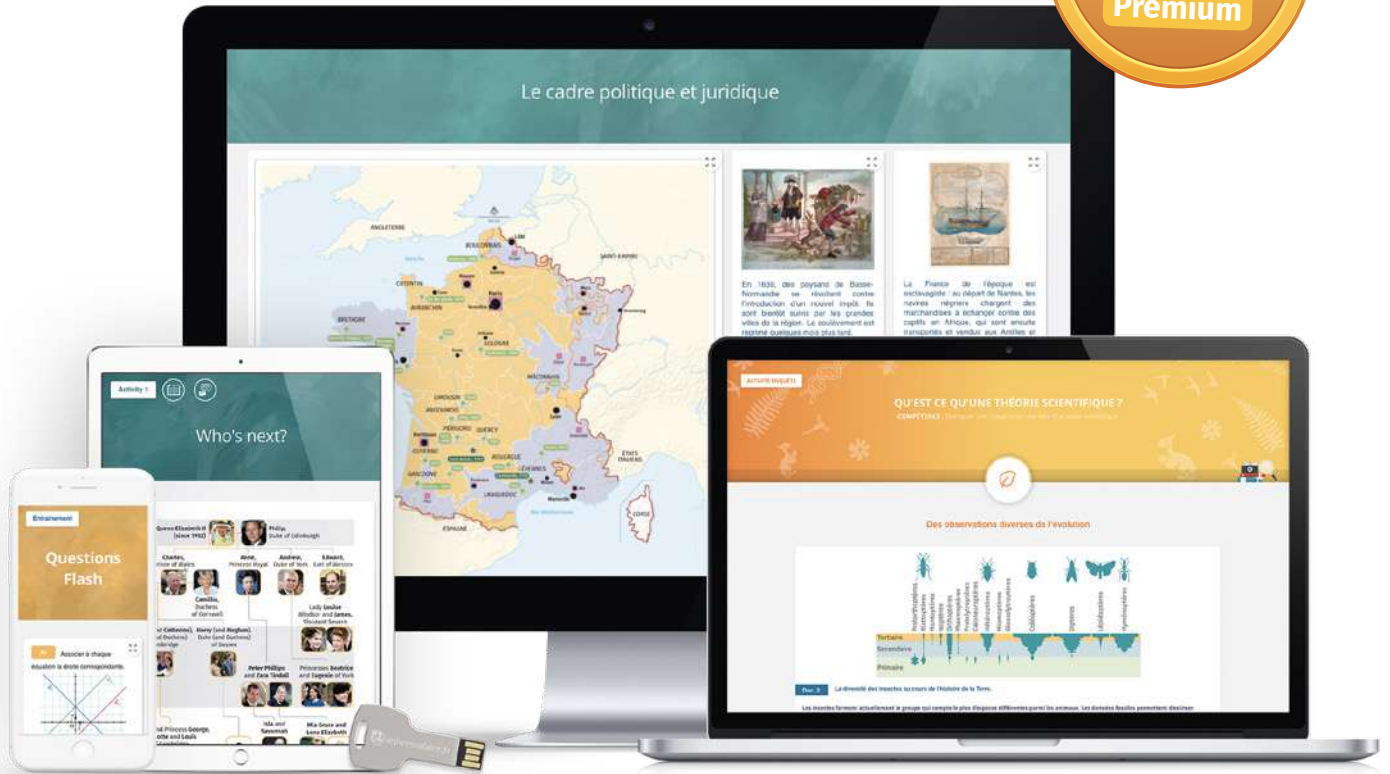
Premium

Le cadre politique et juridique

ANGLETERRE
BOULONNAIS
SAINT-EMPIRE
COTENTIN
BRETAGNE
LIMOUSIN
PÉRIGORD
QUERCY
ROUERGUE
CÉVENNES
GUYENNE
GASCOGNE
LANGUEDOC
ÉTATS ITALIENS
CORSE
ESPAGNE
Marseille

En 1639, des paysans de Basse-Normandie se révoltent contre l'introduction d'un nouvel impôt. Ils sont bientôt suivis par les grandes villes de la région. Le soulèvement est réprimé quelques mois plus tard.

La France de l'époque est esclavagiste : au départ de Nantes, les navires négriers chargent des marchandises à échanger contre des captifs en Afrique, qui sont ensuite transportés et vendus aux Antilles et

Activity 1
Who's next?
Queen Elizabeth II (since 1952)
Philip, Duke of Edinburgh
Charles, Prince of Wales
Anne, Princess Royal
Andrew, Duke of York
Edward, Earl of Wessex
Camilla, Duchess of Cornwall
Lady Louise Windsor and James, Viscount Severn
Harry (and Meghan), Duke (and Duchess) of Sussex
Peter Phillips and Zara Tindall
Princesses Beatrice and Eugenie of York
Isla and Savannah
Mia Grace and Lena Elizabeth

Entraînement
Questions Flash
Associer à chaque équation la droite correspondante.

ACTIVITÉ ENQUÊTE
QU'EST CE QU'UNE THÉORIE SCIENTIFIQUE ?
Des observations diverses de l'évolution
Tertiaire
Secondaire
Primaire
Doc. 3
La diversité des insectes au cours de l'histoire de la Terre.
Les insectes forment actuellement le groupe qui compte le plus d'espèces différentes parmi les animaux. Les données fossiles permettent d'estimer